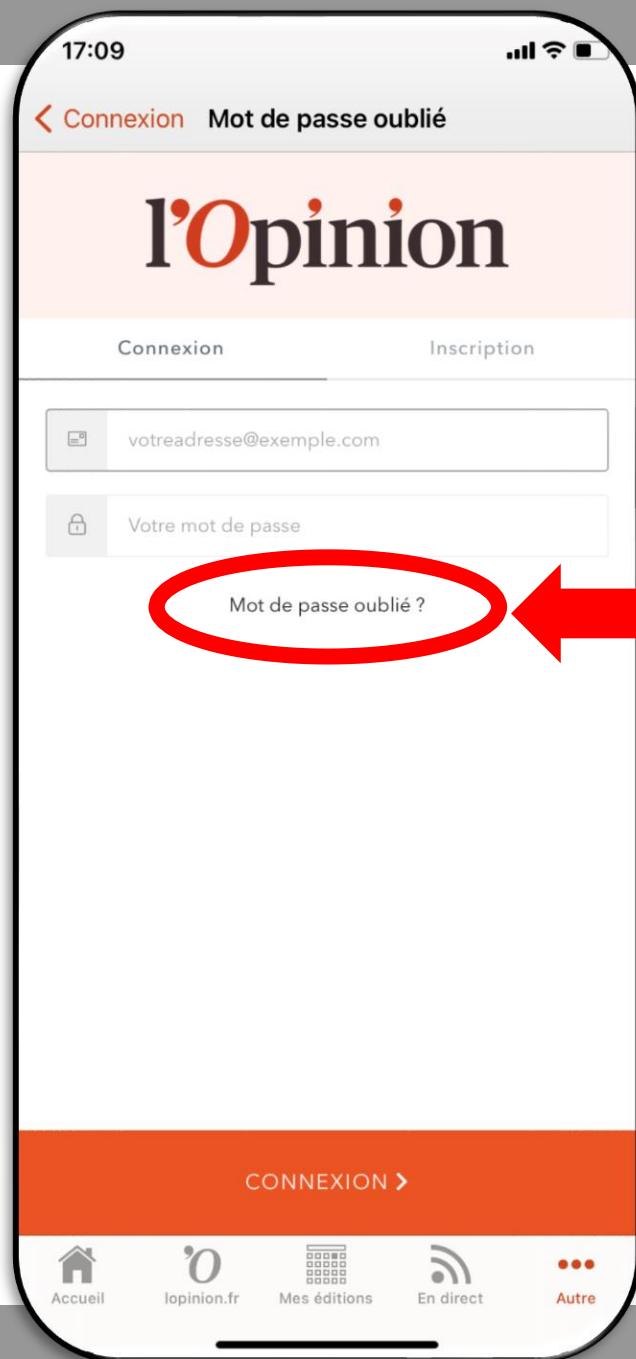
17:09

< Connexion Mot de passe oublié

l'Opinion

Connexion

Inscription

votreadresse@exemple.com

Votre mot de passe

Mot de passe oublié ?

CONNEXION >

Accueil

lopinion.fr

Mes éditions

En direct

Autre